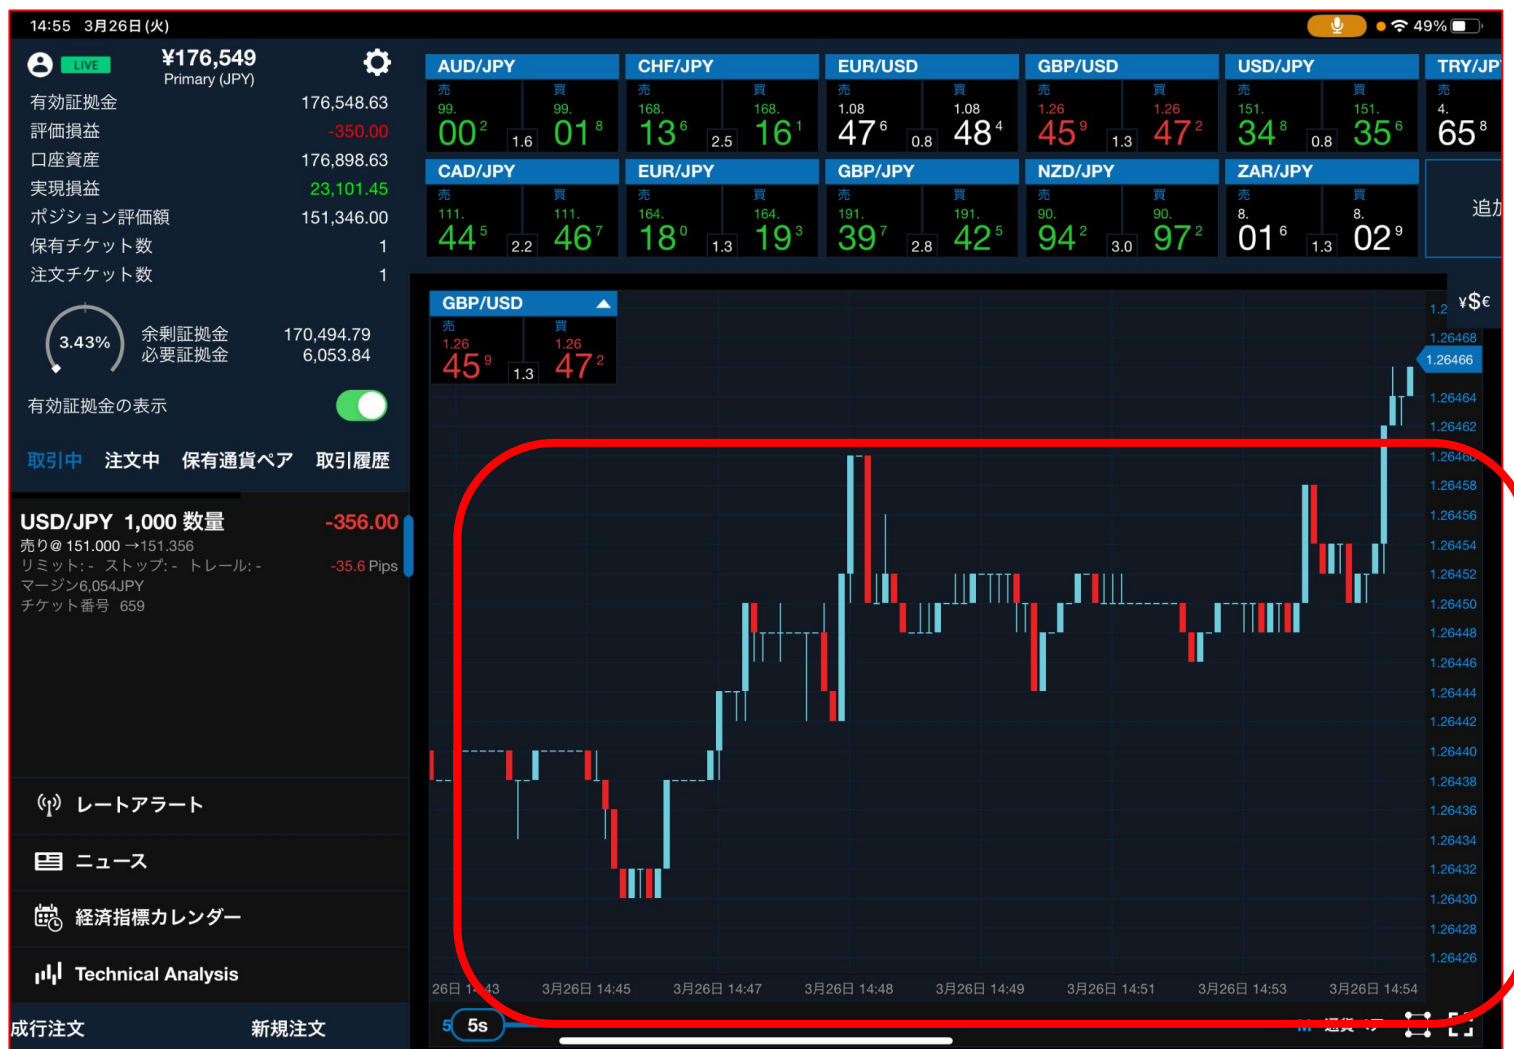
14:55 3月26日(火)

49%

LIVE ¥176,549 Primary (JPY)

有効証拠金 176,548.63
評価損益 -350.00
口座資産 176,898.63
実現損益 23,101.45
ポジション評価額 151,346.00
保有チケット数 1
注文チケット数 1

3.43%
余剰証拠金 170,494.79
必要証拠金 6,053.84

有効証拠金の表示

取引中 注文中 保有通貨ペア 取引履歴

USD/JPY 1,000 数量 -356.00
売り@ 151.000 →151.356
リミット: - ストップ: - トレール: - -35.6 Pips
マージン6,054JPY
チケット番号 659

レートアラート
ニュース
経済指標カレンダー
Technical Analysis

成行注文 新規注文

| AUD/JPY | CHF/JPY | EUR/USD | GBP/USD | USD/JPY | TRY/JP |
|---|---|---|---|---|---|
| 売 99. $00^2$ 1.6 買 99. $01^8$ | 売 168. $13^6$ 2.5 買 168. $16^1$ | 売 1.08 $47^6$ 0.8 買 1.08 $48^4$ | 売 1.26 $45^9$ 1.3 買 1.26 $47^2$ | 売 151. $34^8$ 0.8 買 151. $35^6$ | 売 4. $65^8$ |

| CAD/JPY | EUR/JPY | GBP/JPY | NZD/JPY | ZAR/JPY | 追加 |
|---|---|---|---|---|---|
| 売 111. $44^5$ 2.2 買 111. $46^7$ | 売 164. $18^0$ 1.3 買 164. $19^3$ | 売 191. $39^7$ 2.8 買 191. $42^5$ | 売 90. $94^2$ 3.0 買 90. $97^2$ | 売 8. $01^6$ 1.3 買 8. $02^9$ | |

GBP/USD
売 1.26 $45^9$ 1.3 買 1.26 $47^2$

¥$€
1.2
1.26468
1.26466
1.26464
1.26462
1.26460
1.26458
1.26456
1.26454
1.26452
1.26450
1.26448
1.26446
1.26444
1.26442
1.26440
1.26438
1.26436
1.26434
1.26432
1.26430
1.26428
1.26426

26日 14:43 3月26日 14:45 3月26日 14:47 3月26日 14:48 3月26日 14:49 3月26日 14:51 3月26日 14:53 3月26日 14:54

5 5s